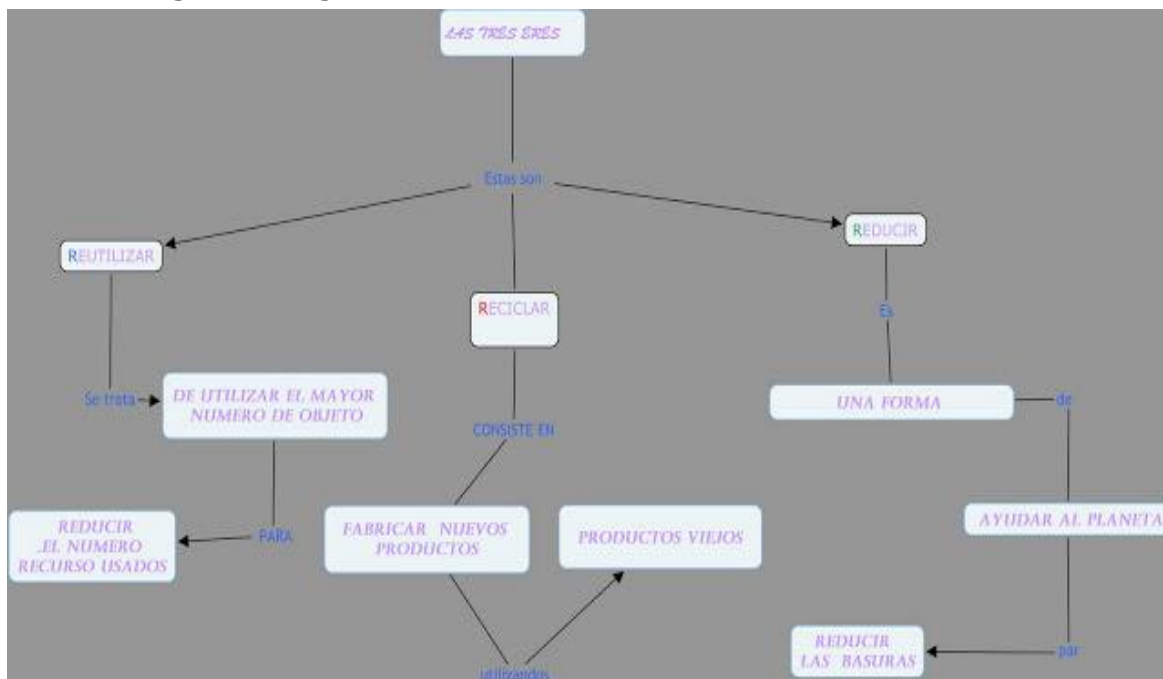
LAS TRES ERES

Estas son

REUTILIZAR

RECICLAR

REDUCIR

Es

Se trata

DE UTILIZAR EL MAYOR NUMERO DE OBJETO

CONSISTE EN

UNA FORMA

de

REDUCIR EL NUMERO RECURSO USADOS

PARA

FABRICAR NUEVOS PRODUCTOS

PRODUCTOS VIEJOS

AYUDAR AL PLANETA

REDUCIR LAS BASURAS

par

utilizando